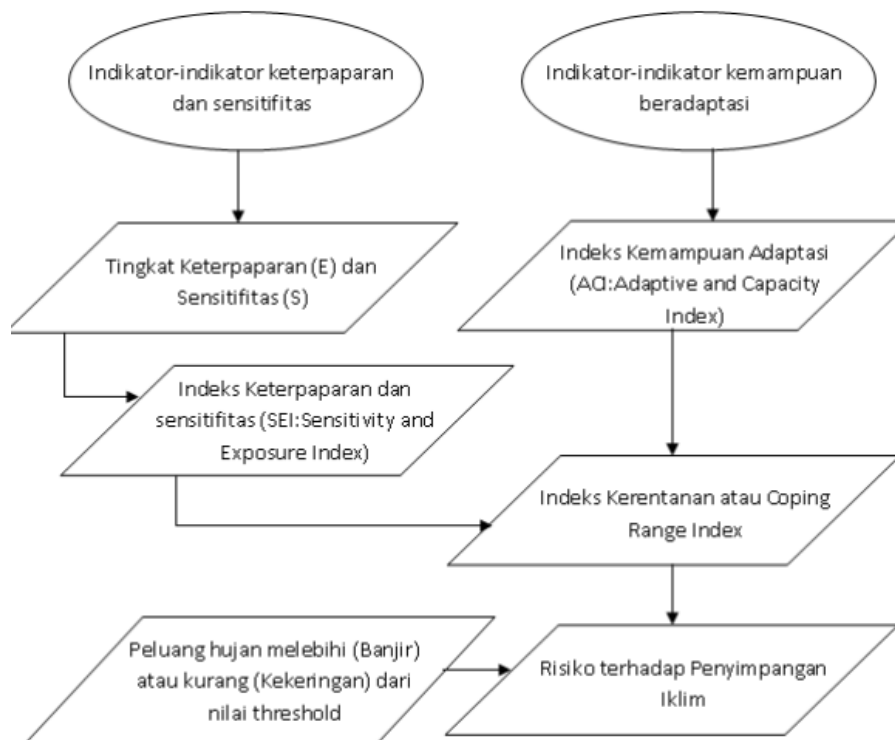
Indikator-indikator keterpaparan dan sensitifitas

Indikator-indikator kemampuan beradaptasi

Tingkat Keterpaparan (E) dan Sensitifitas (S)

Indeks Kemampuan Adaptasi (ACI:Adaptive and Capacity Index)

Indeks Keterpaparan dan sensitifitas (SEI:Sensitivity and Exposure Index)

Indeks Kerentanan atau Coping Range Index

Peluang hujan melebihi (Banjir) atau kurang (Kekeringan) dari nilai threshold

Risiko terhadap Penyimpangan Iklim